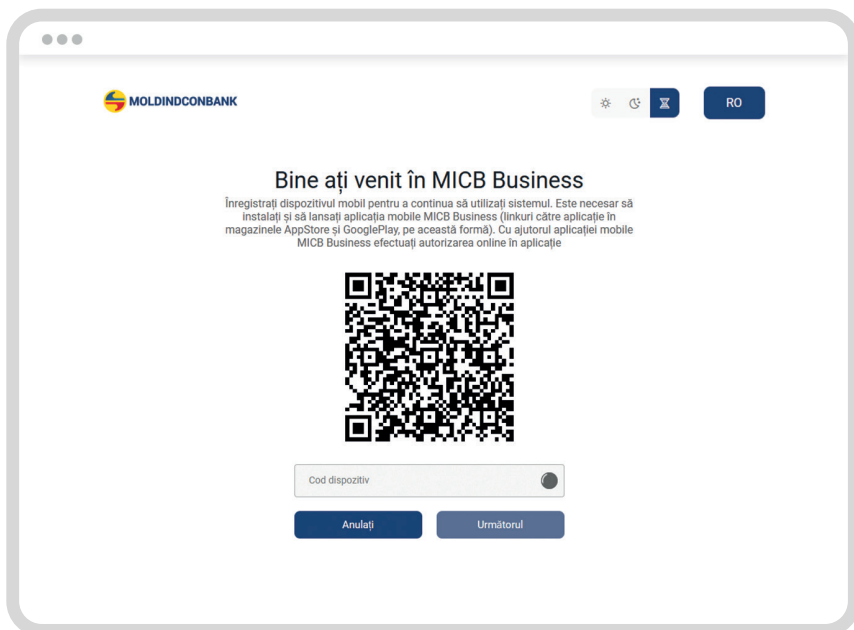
MOLDINDCONBANK

RO

Bine ați venit în MICB Business

Înregistrați dispozitivul mobil pentru a continua să utilizați sistemul. Este necesar să instalați și să lansați aplicația mobile MICB Business (linkuri către aplicație în magazinele AppStore și GooglePlay, pe această formă). Cu ajutorul aplicației mobile MICB Business efectuați autorizarea online în aplicație

Cod dispozitiv

Anulați

Următorul